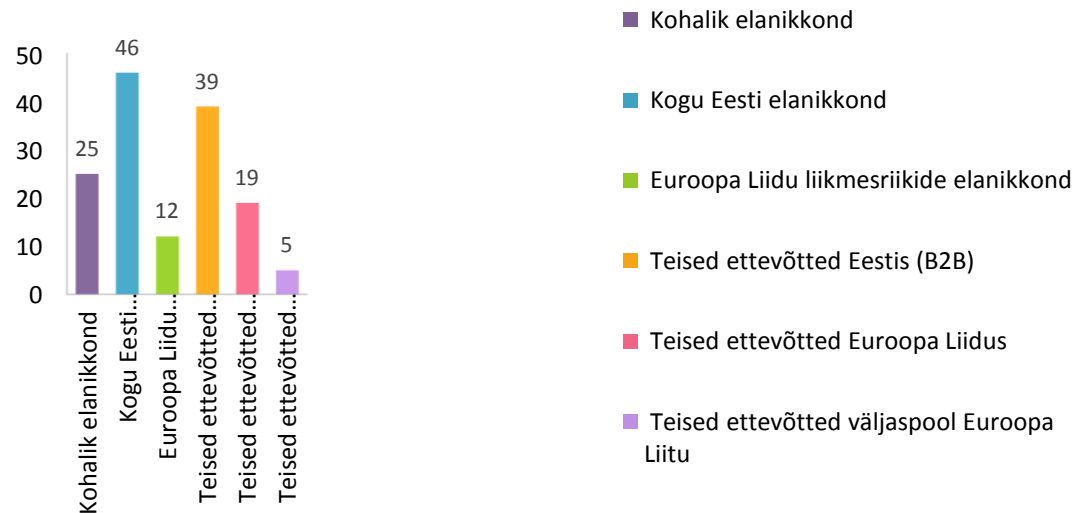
50
40
30
20
10
0

46
25
12
39
19
5

Kohalik elanikkond
Kogu Eesti...
Euroopa Liidu...
Teised ettevõtted...
Teised ettevõtted...
Teised ettevõtted...

Kohalik elanikkond
Kogu Eesti elanikkond
Euroopa Liidu liikmesriikide elanikkond
Teised ettevõtted Eestis (B2B)
Teised ettevõtted Euroopa Liidus
Teised ettevõtted väljaspool Euroopa Liitu